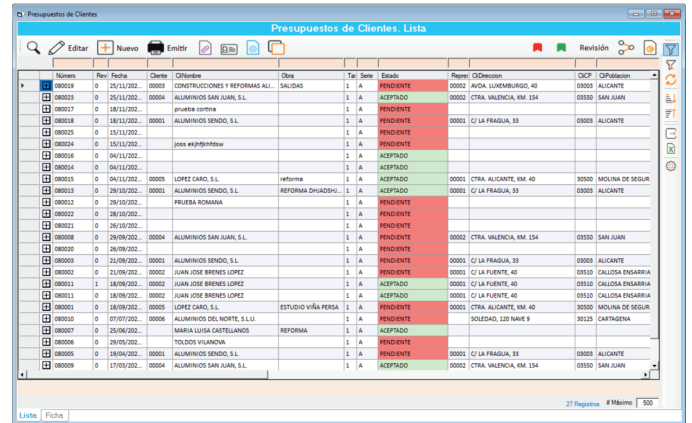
Presupuestos de Clientes

Presupuestos de Clientes. Lista

Editar Nuevo Emitir Revisión

| Número | Rev | Fecha | Cliente | CliNombre | Obra | Tar | Serie | Estado | Repre | CliDireccion | CliCP | CliPoblacion |
|---|---|---|---|---|---|---|---|---|---|---|---|---|
| 080019 | 0 | 25/11/202... | 00003 | CONSTRUCCIONES Y REFORMAS ALI... | SALIDAS | 1 | A | PENDIENTE | 00002 | AVDA. LUXEMBURGO, 40 | 03003 | ALICANTE |
| 080023 | 0 | 25/11/202... | 00004 | ALUMINIOS SAN JUAN, S.L. | | 1 | A | ACEPTADO | 00002 | CTRA. VALENCIA, KM. 154 | 03550 | SAN JUAN |
| 080017 | 0 | 18/11/202... | | prueba cortina | | 1 | A | PENDIENTE | | | | |
| 080018 | 0 | 18/11/202... | 00001 | ALUMINIOS SENDO, S.L. | | 1 | A | PENDIENTE | 00001 | C/ LA FRAGUA, 33 | 03003 | ALICANTE |
| 080025 | 0 | 15/11/202... | | | | 1 | A | PENDIENTE | | | | |
| 080024 | 0 | 15/11/202... | | joss ekjhfjkhfdsw | | 1 | A | PENDIENTE | | | | |
| 080016 | 0 | 04/11/202... | | | | 1 | A | ACEPTADO | | | | |
| 080014 | 0 | 04/11/202... | | | | 1 | A | ACEPTADO | | | | |
| 080015 | 0 | 04/11/202... | 00005 | LOPEZ CARO, S.L. | reforma | 1 | A | ACEPTADO | 00001 | CTRA. ALICANTE, KM. 40 | 30500 | MOLINA DE SEGUR |
| 080013 | 0 | 29/10/202... | 00001 | ALUMINIOS SENDO, S.L. | REFORMA DHJADSHJ... | 1 | A | ACEPTADO | 00001 | C/ LA FRAGUA, 33 | 03003 | ALICANTE |
| 080012 | 0 | 29/10/202... | | PRUEBA ROMANA | | 1 | A | PENDIENTE | | | | |
| 080022 | 0 | 28/10/202... | | | | 1 | A | PENDIENTE | | | | |
| 080021 | 0 | 26/10/202... | | | | 1 | A | PENDIENTE | | | | |
| 080008 | 0 | 29/09/202... | 00004 | ALUMINIOS SAN JUAN, S.L. | | 1 | A | PENDIENTE | 00002 | CTRA. VALENCIA, KM. 154 | 03550 | SAN JUAN |
| 080020 | 0 | 26/09/202... | | | | 1 | A | PENDIENTE | | | | |
| 080003 | 0 | 21/09/202... | 00001 | ALUMINIOS SENDO, S.L. | | 1 | A | PENDIENTE | 00001 | C/ LA FRAGUA, 33 | 03003 | ALICANTE |
| 080002 | 0 | 21/09/202... | 00002 | JUAN JOSE BRENES LOPEZ | | 1 | A | ACEPTADO | 00001 | C/ LA FUENTE, 40 | 03510 | CALLOSA ENSARRIA |
| 080011 | 1 | 18/09/202... | 00002 | JUAN JOSE BRENES LOPEZ | | 1 | A | ACEPTADO | 00001 | C/ LA FUENTE, 40 | 03510 | CALLOSA ENSARRIA |
| 080011 | 0 | 18/09/202... | 00002 | JUAN JOSE BRENES LOPEZ | | 1 | A | ACEPTADO | 00001 | C/ LA FUENTE, 40 | 03510 | CALLOSA ENSARRIA |
| 080001 | 0 | 18/09/202... | 00005 | LOPEZ CARO, S.L. | ESTUDIO VIÑA PERSA | 1 | A | ACEPTADO | 00001 | CTRA. ALICANTE, KM. 40 | 30500 | MOLINA DE SEGUR |
| 080010 | 0 | 07/07/202... | 00006 | ALUMINIOS DEL NORTE, S.L.U. | | 1 | A | PENDIENTE | | SOLEDAD, 120 NAVE 9 | 30125 | CARTAGENA |
| 080007 | 0 | 25/06/202... | | MARIA LUISA CASTELLANOS | REFORMA | 1 | A | ACEPTADO | | | | |
| 080006 | 0 | 29/05/202... | | TOLDOS VILANOVA | | 1 | A | PENDIENTE | | | | |
| 080005 | 0 | 19/04/202... | 00001 | ALUMINIOS SENDO, S.L. | | 1 | A | PENDIENTE | 00001 | C/ LA FRAGUA, 33 | 03003 | ALICANTE |
| 080009 | 0 | 17/03/202... | 00004 | ALUMINIOS SAN JUAN, S.L. | | 1 | A | ACEPTADO | 00002 | CTRA. VALENCIA, KM. 154 | 03550 | SAN JUAN |

27 Registros # Máximo 500

Lista Ficha